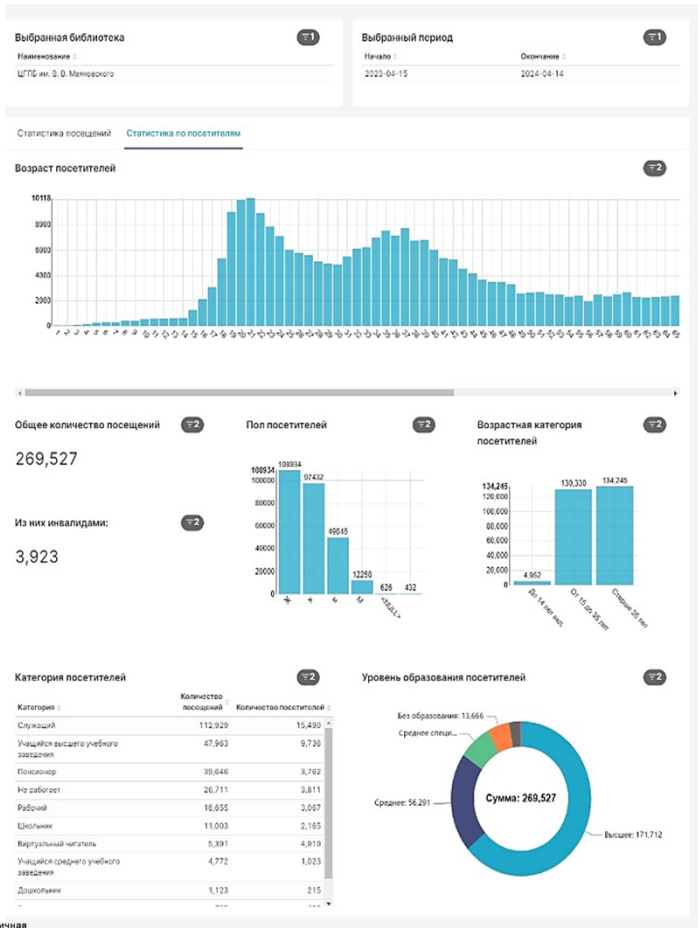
Выбранная библиотека
1
Наименование
ЦГПБ им. В. В. Маяковского

Выбранный период
1
Начало
2023-04-15
Окончание
2024-04-14

Статистика посещений
Статистика по посетителям

Возраст посетителей
2
10118
8000
6000
4000
2000
0

Общее количество посещений
2
269,527

Из них инвалидами:
2
3,923

Пол посетителей
2
108934
100000
80000
60000
40000
20000
0
108934
97432
49645
12258
626
432
Ж
ж
м
М
<NULL>

Возрастная категория посетителей
2
134,245
120,000
100,000
80,000
60,000
40,000
20,000
0
4,952
130,330
134,245
До 14 лет вкл.
От 15 до 35 лет
Старше 35 лет

Категория посетителей
2
| Категория | Количество посещений | Количество посетителей |
|---|---|---|
| Служащий | 112,929 | 15,490 |
| Учащийся высшего учебного заведения | 47,963 | 9,730 |
| Пенсионер | 39,646 | 3,762 |
| Не работает | 26,711 | 3,811 |
| Рабочий | 10,655 | 3,087 |
| Школьник | 11,003 | 2,165 |
| Виртуальный читатель | 5,391 | 4,919 |
| Учащийся среднего учебного заведения | 4,772 | 1,023 |
| Дошкольник | 1,123 | 215 |

Уровень образования посетителей
2
Без образования: 13,666
Среднее специ...
Среднее: 56,291
Сумма: 269,527
Высшее: 171,712

ичная